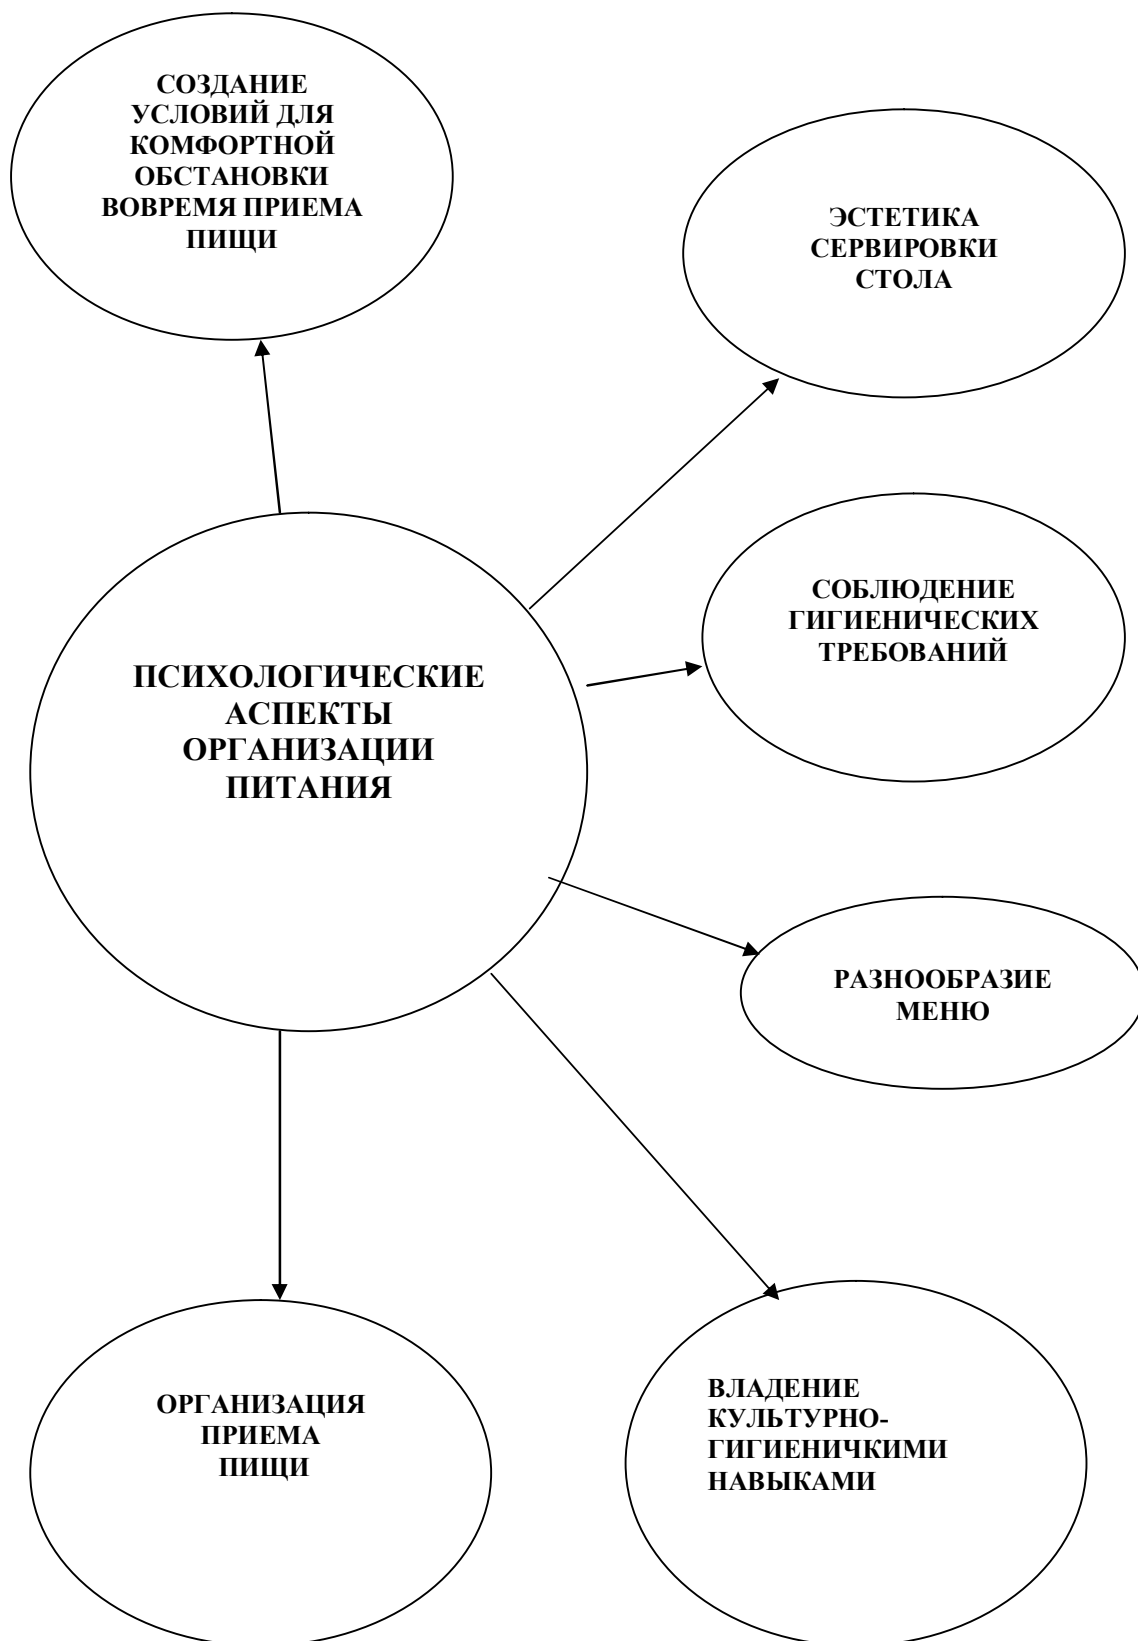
СОЗДАНИЕ УСЛОВИЙ ДЛЯ КОМФОРТНОЙ ОБСТАНОВКИ ВОВРЕМЯ ПРИЕМА ПИЩИ

ЭСТЕТИКА СЕРВИРОВКИ СТОЛА

СОБЛЮДЕНИЕ ГИГИЕНИЧЕСКИХ ТРЕБОВАНИЙ

ПСИХОЛОГИЧЕСКИЕ АСПЕКТЫ ОРГАНИЗАЦИИ ПИТАНИЯ

РАЗНООБРАЗИЕ МЕНЮ

ОРГАНИЗАЦИЯ ПРИЕМА ПИЩИ

ВЛАДЕНИЕ КУЛЬТУРНО-ГИГИЕНИЧКИМИ НАВЫКАМИ